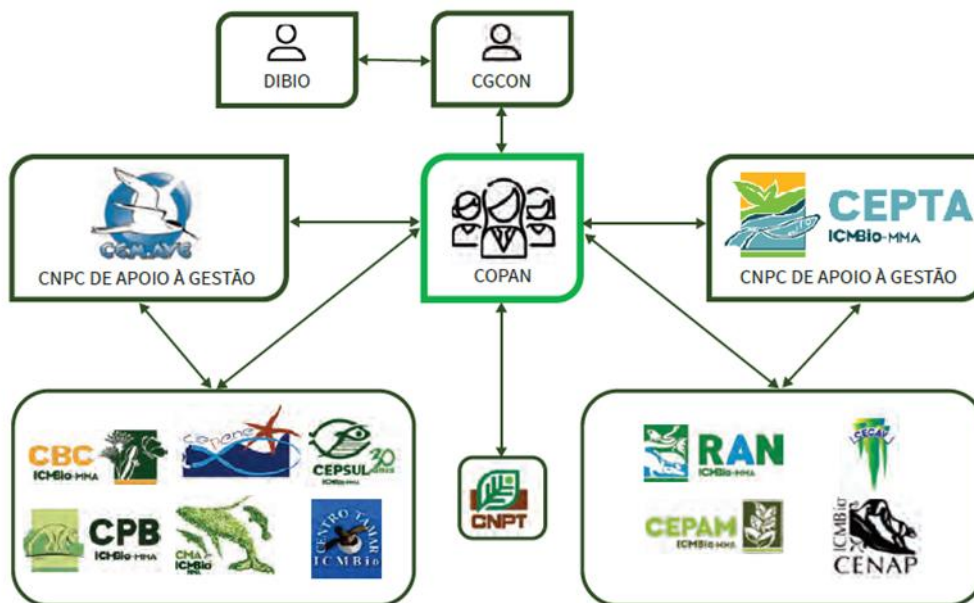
DIBIO

CGCON

CEMAVE

CNPC DE APOIO À GESTÃO

COPAN

CEPTA
ICMBio-MMA

CNPC DE APOIO À GESTÃO

CBC
ICMBio-MMA

Cepene

CEPSUL
30 anos
ICMBio

CPB
ICMBio-MMA

CMA
ICMBio

CENTRO TAMAR
ICMBio

CNPT

RAN
ICMBio-MMA

CECAV

CEPAM
ICMBio-MMA

ICMBio
CENAP